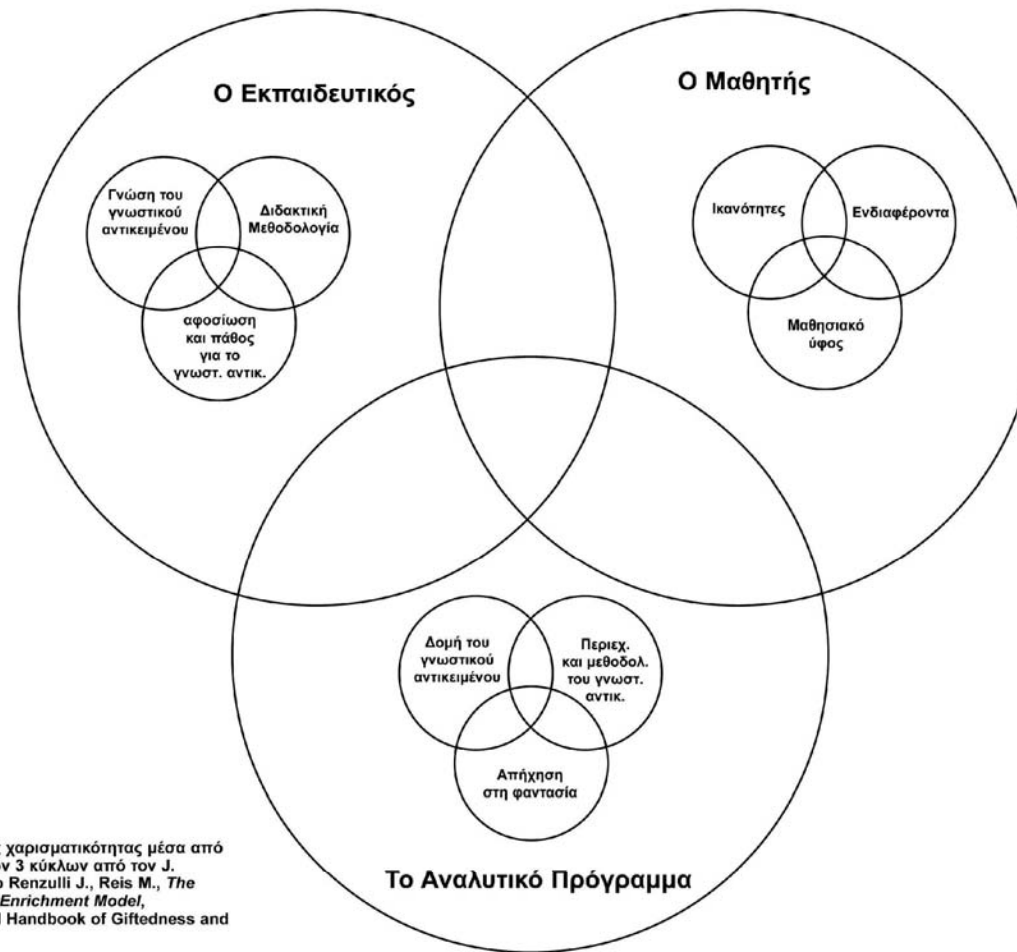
Ο Εκπαιδευτικός

Γνώση του γνωστικού αντικειμένου

Διδακτική Μεθοδολογία

αφοσίωση και πάθος για το γνωστ. αντικ.

Ο Μαθητής

Ικανότητες

Ενδιαφέροντα

Μαθησιακό ύφος

Δομή του γνωστικού αντικειμένου

Περιεχ. και μεθοδολ. του γνωστ. αντικ.

Απήχηση στη φαντασία

Το Αναλυτικό Πρόγραμμα

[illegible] χαρισματικότητας μέσα από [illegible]ν 3 κύκλων από τον J. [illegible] Renzulli J., Reis M., The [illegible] Enrichment Model, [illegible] Handbook of Giftedness and